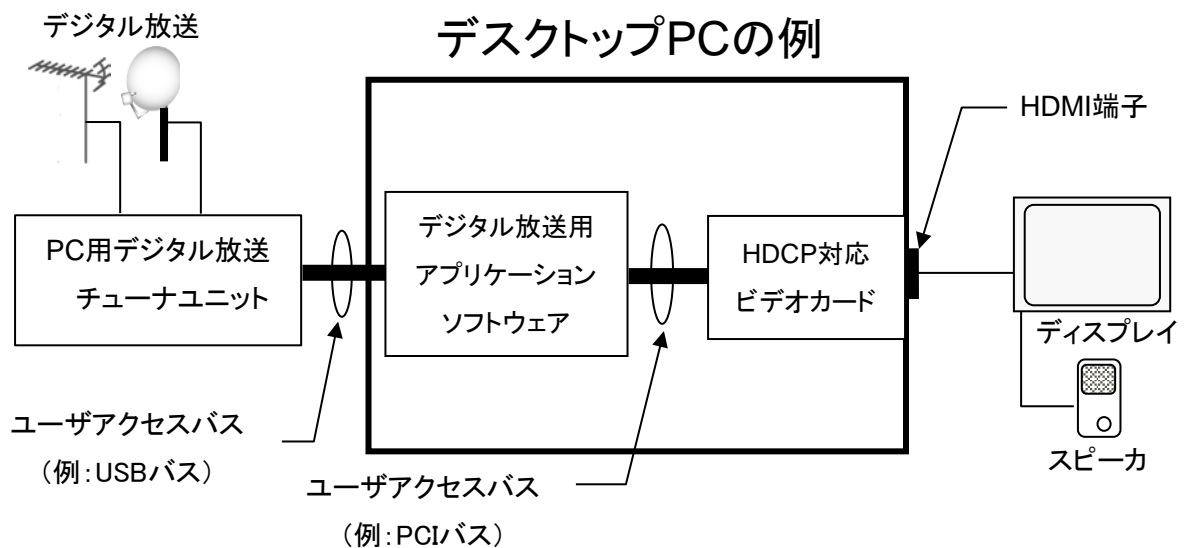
デジタル放送

デスクトップPCの例

HDMI端子

PC用デジタル放送
チューナユニット

デジタル放送用
アプリケーション
ソフトウェア

HDCP対応
ビデオカード

ディスプレイ

スピーカ

ユーザアクセスバス
（例：USBバス）

ユーザアクセスバス
（例：PCIバス）